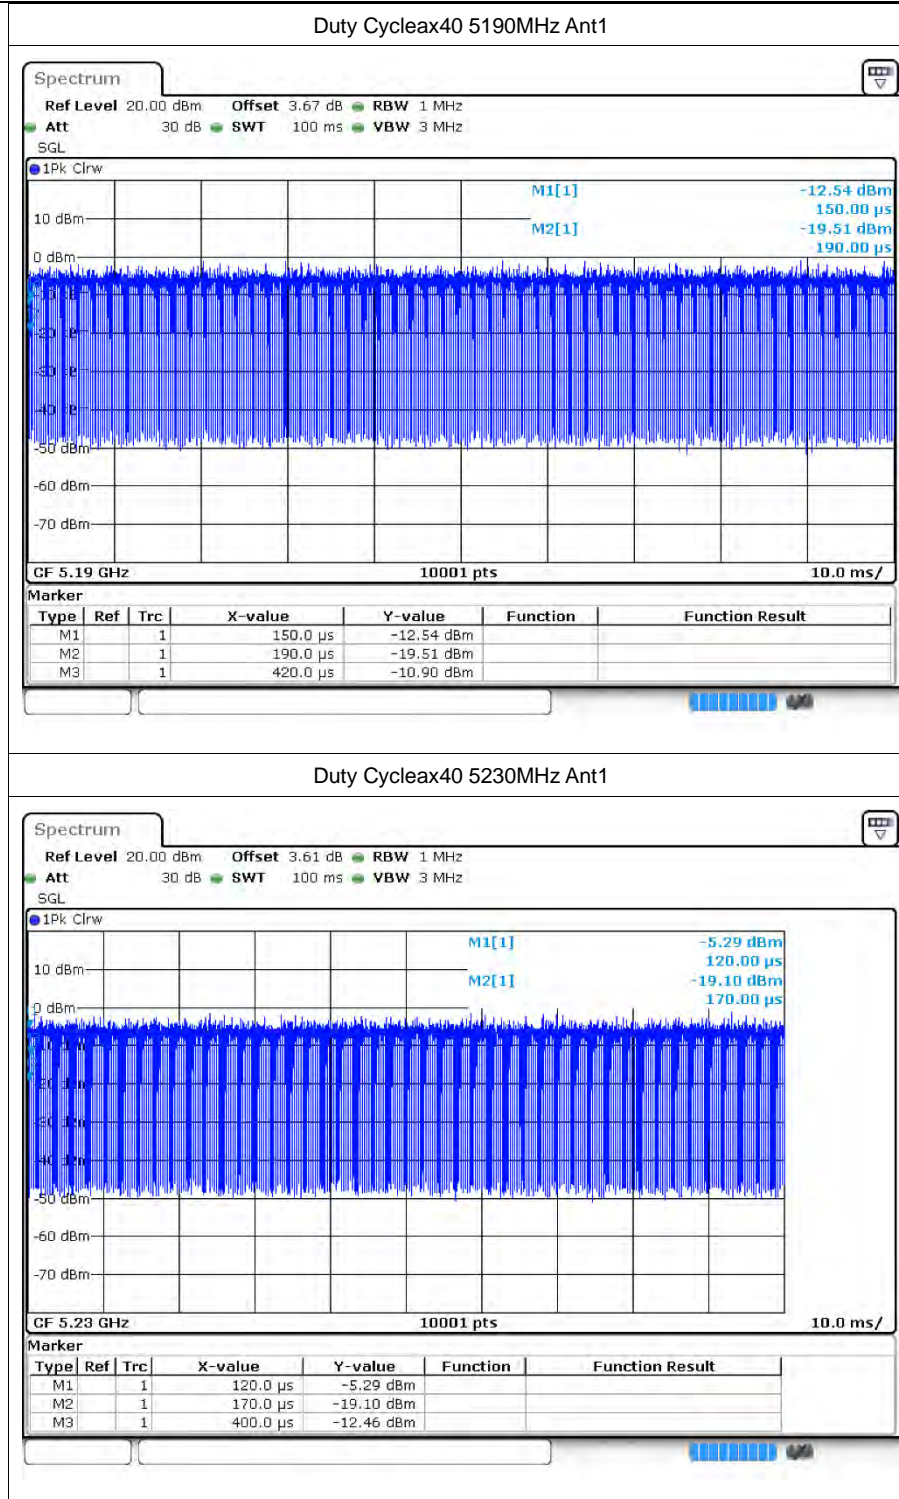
Duty Cycleax40 5190MHz Ant1

Spectrum

Ref Level 20.00 dBm Offset 3.67 dB RBW 1 MHz
Att 30 dB SWT 100 ms VBW 3 MHz
SGL

1Pk Clrw

M1[1] -12.54 dBm
150.00 µs
M2[1] -19.51 dBm
190.00 µs

10 dBm
0 dBm
-50 dBm
-60 dBm
-70 dBm

CF 5.19 GHz 10001 pts 10.0 ms/

Marker

| Type | Ref | Trc | X-value | Y-value | Function | Function Result |
|---|---|---|---|---|---|---|
| M1 | | 1 | 150.0 µs | -12.54 dBm | | |
| M2 | | 1 | 190.0 µs | -19.51 dBm | | |
| M3 | | 1 | 420.0 µs | -10.90 dBm | | |

Duty Cycleax40 5230MHz Ant1

Spectrum

Ref Level 20.00 dBm Offset 3.61 dB RBW 1 MHz
Att 30 dB SWT 100 ms VBW 3 MHz
SGL

1Pk Clrw

M1[1] -5.29 dBm
120.00 µs
M2[1] -19.10 dBm
170.00 µs

10 dBm
0 dBm
-50 dBm
-60 dBm
-70 dBm

CF 5.23 GHz 10001 pts 10.0 ms/

Marker

| Type | Ref | Trc | X-value | Y-value | Function | Function Result |
|---|---|---|---|---|---|---|
| M1 | | 1 | 120.0 µs | -5.29 dBm | | |
| M2 | | 1 | 170.0 µs | -19.10 dBm | | |
| M3 | | 1 | 400.0 µs | -12.46 dBm | | |